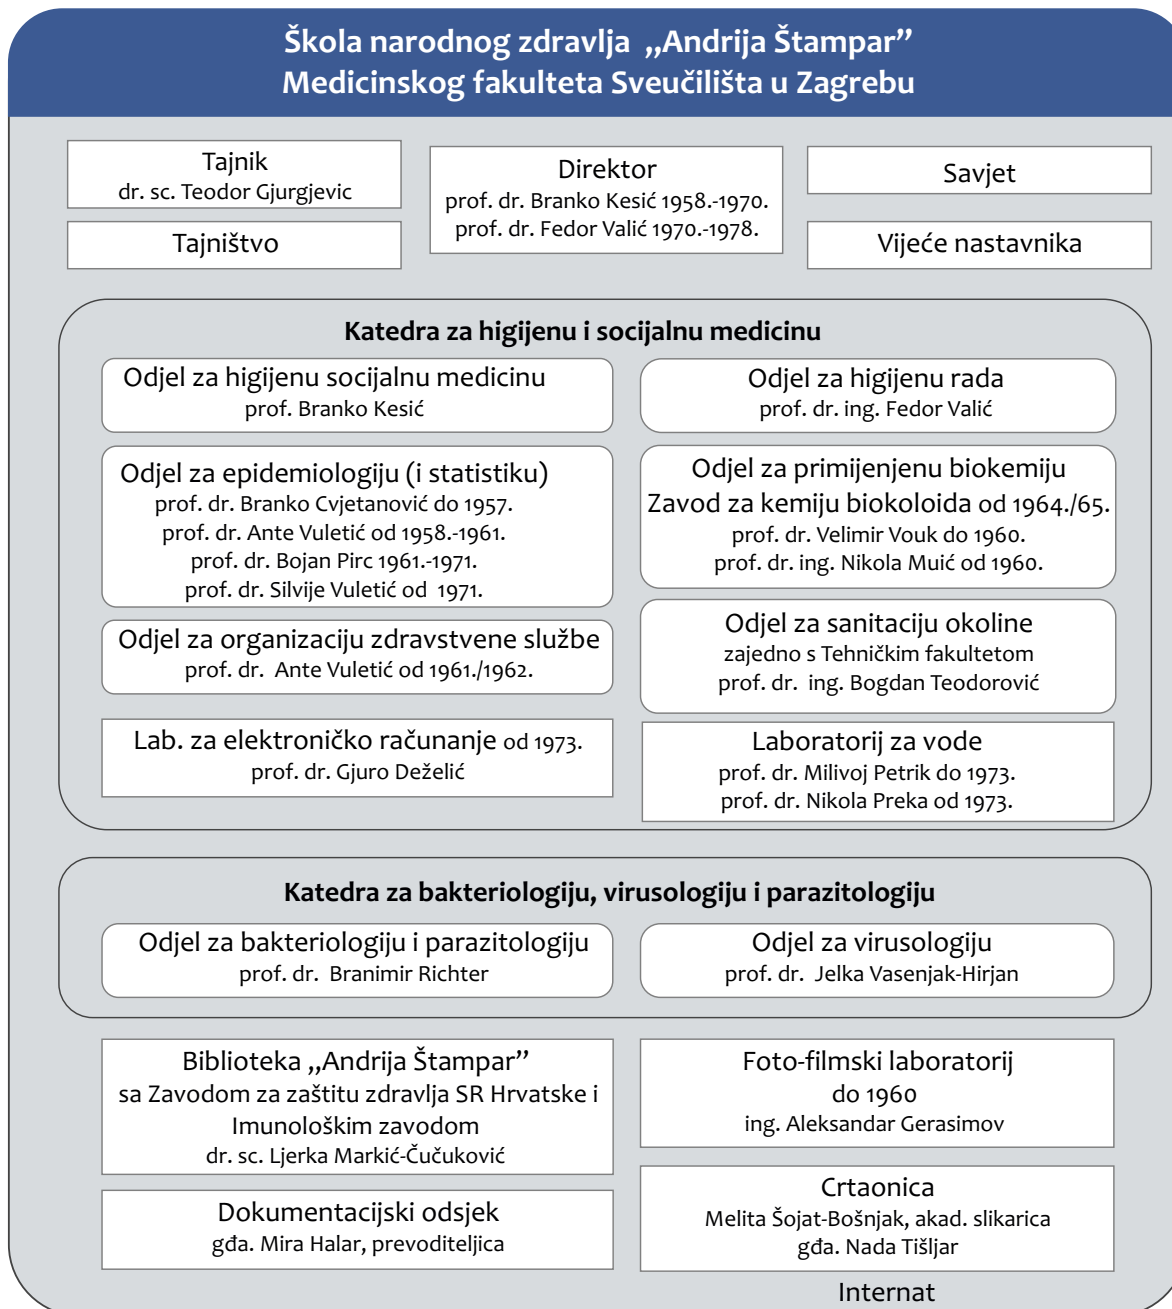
Škola narodnog zdravlja „Andrija Štampar"
Medicinskog fakulteta Sveučilišta u Zagrebu

Tajnik
dr. sc. Teodor Gjurgjevic

Tajništvo

Direktor
prof. dr. Branko Kesić 1958.-1970.
prof. dr. Fedor Valić 1970.-1978.

Savjet

Vijeće nastavnika

Katedra za higijenu i socijalnu medicinu

Odjel za higijenu socijalnu medicinu
prof. Branko Kesić

Odjel za higijenu rada
prof. dr. ing. Fedor Valić

Odjel za epidemiologiju (i statistiku)
prof. dr. Branko Cvjetanović do 1957.
prof. dr. Ante Vuletić od 1958.-1961.
prof. dr. Bojan Pirc 1961.-1971.
prof. dr. Silvije Vuletić od 1971.

Odjel za primijenjenu biokemiju
Zavod za kemiju biokoloida od 1964./65.
prof. dr. Velimir Vouk do 1960.
prof. dr. ing. Nikola Muić od 1960.

Odjel za organizaciju zdravstvene službe
prof. dr. Ante Vuletić od 1961./1962.

Odjel za sanitaciju okoline
zajedno s Tehničkim fakultetom
prof. dr. ing. Bogdan Teodorović

Lab. za elektroničko računanje od 1973.
prof. dr. Gjuro Deželić

Laboratorij za vode
prof. dr. Milivoj Petrik do 1973.
prof. dr. Nikola Preka od 1973.

Katedra za bakteriologiju, virusologiju i parazitologiju

Odjel za bakteriologiju i parazitologiju
prof. dr. Branimir Richter

Odjel za virusologiju
prof. dr. Jelka Vasenjak-Hirjan

Biblioteka „Andrija Štampar"
sa Zavodom za zaštitu zdravlja SR Hrvatske i Imunološkim zavodom
dr. sc. Ljerka Markić-Čučuković

Foto-filmski laboratorij
do 1960
ing. Aleksandar Gerasimov

Dokumentacijski odsjek
gđa. Mira Halar, prevoditeljica

Crtaonica
Melita Šojat-Bošnjak, akad. slikarica
gđa. Nada Tišljar

Internat